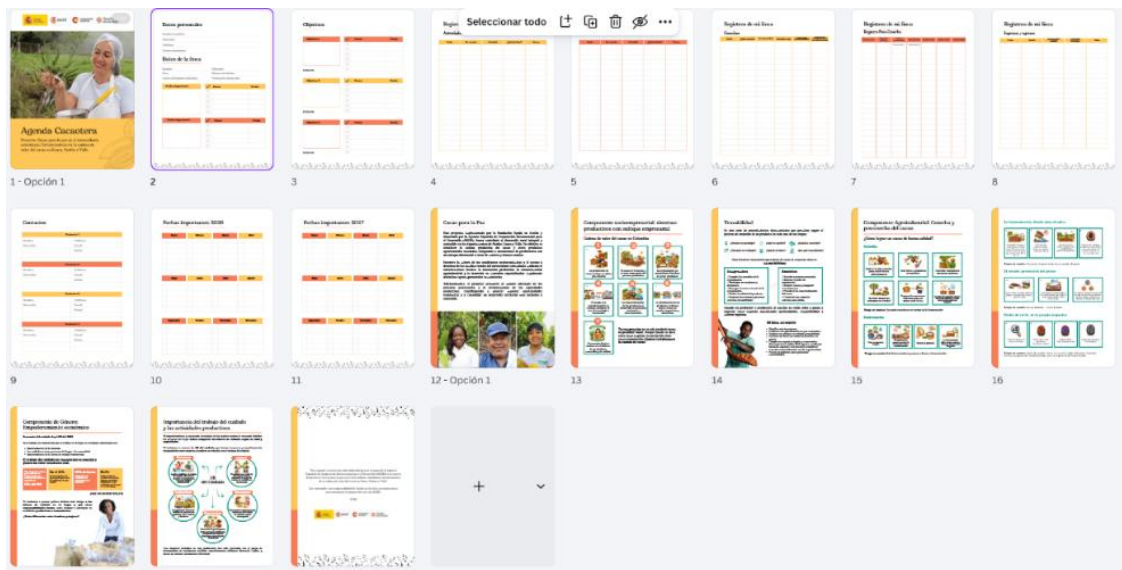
Seleccionar todo

Agenda Cacaotera

Datos personales

Datos de la finca

Objetivos

Registros de mi finca

Registros de mi finca

Registros de mi finca

Registros de mi finca

1 - Opción 1

2

3

4

5

6

7

8

Contactos

Fechas Importantes 2026

Fechas Importantes 2027

Cacao para la Paz

Componente socioempresarial: docentes productores con enfoque empresarial

Trazabilidad

Componente Agroindustrial: Cosecha y poscosecha del cacao

9

10

11

12 - Opción 1

13

14

15

16

Componente de Género: Empoderamiento económico

Importancia del trabajo del cuidado y las actividades productivas

+